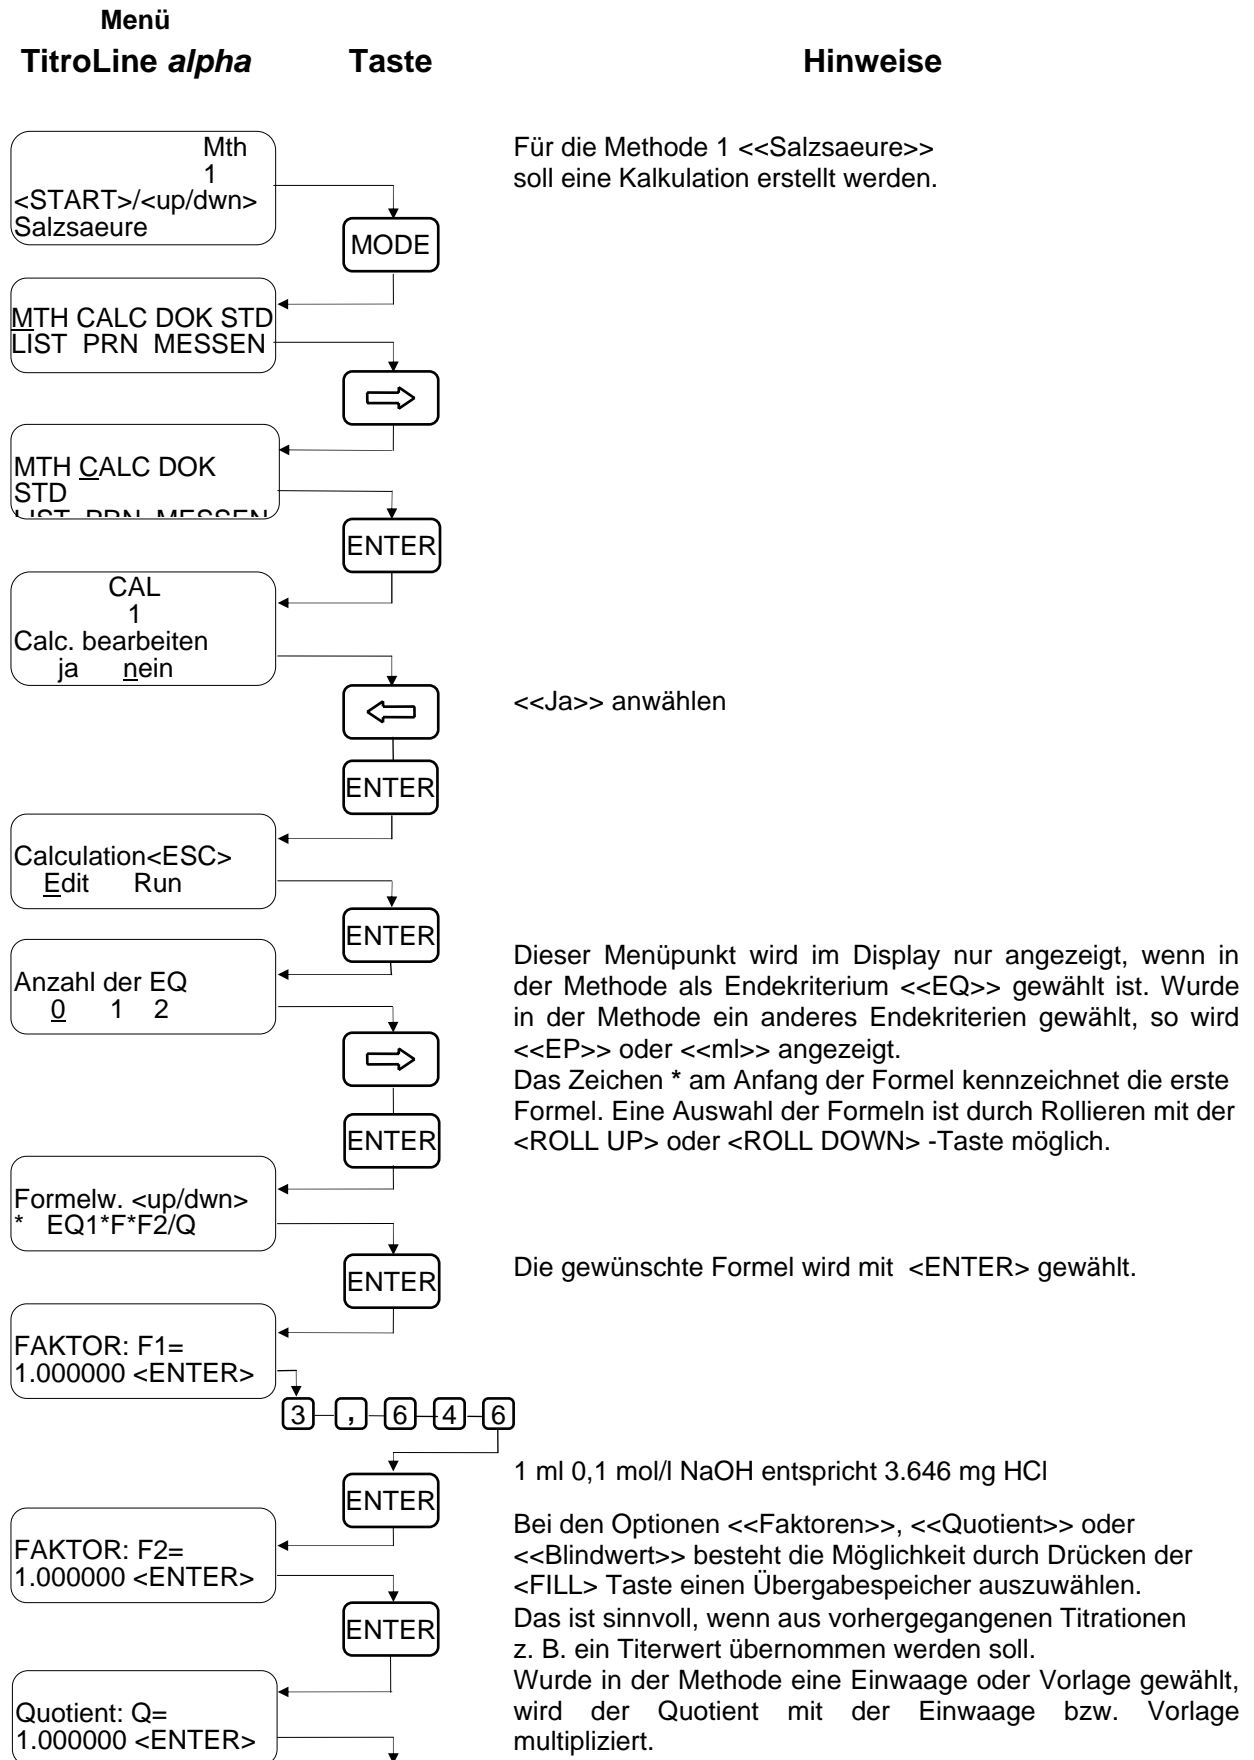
Menü
TitroLine alpha Taste Hinweise

Mth
1
<START>/<up/dwn>
Salzsaeure

Für die Methode 1 <<Salzsaeure>> soll eine Kalkulation erstellt werden.

MODE

MTH CALC DOK STD
LIST PRN MESSEN

MTH CALC DOK
STD
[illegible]

ENTER

CAL
1
Calc. bearbeiten
ja nein

<<Ja>> anwählen

ENTER

Calculation<ESC>
Edit Run

ENTER

Anzahl der EQ
0 1 2

Dieser Menüpunkt wird im Display nur angezeigt, wenn in der Methode als Endekriterium <<EQ>> gewählt ist. Wurde in der Methode ein anderes Endekriterien gewählt, so wird <<EP>> oder <<ml>> angezeigt.
Das Zeichen * am Anfang der Formel kennzeichnet die erste Formel. Eine Auswahl der Formeln ist durch Rollieren mit der <ROLL UP> oder <ROLL DOWN> -Taste möglich.

ENTER

Formelw. <up/dwn>
* EQ1*F*F2/Q

ENTER

Die gewünschte Formel wird mit <ENTER> gewählt.

FAKTOR: F1=
1.000000 <ENTER>

3 , 6 4 6

ENTER

1 ml 0,1 mol/l NaOH entspricht 3.646 mg HCl

FAKTOR: F2=
1.000000 <ENTER>

Bei den Optionen <<Faktoren>>, <<Quotient>> oder <<Blindwert>> besteht die Möglichkeit durch Drücken der <FILL> Taste einen Übergabespeicher auszuwählen.
Das ist sinnvoll, wenn aus vorhergegangenen Titrationen z. B. ein Titerwert übernommen werden soll.
Wurde in der Methode eine Einwaage oder Vorlage gewählt, wird der Quotient mit der Einwaage bzw. Vorlage multipliziert.

ENTER

Quotient: Q=
1.000000 <ENTER>